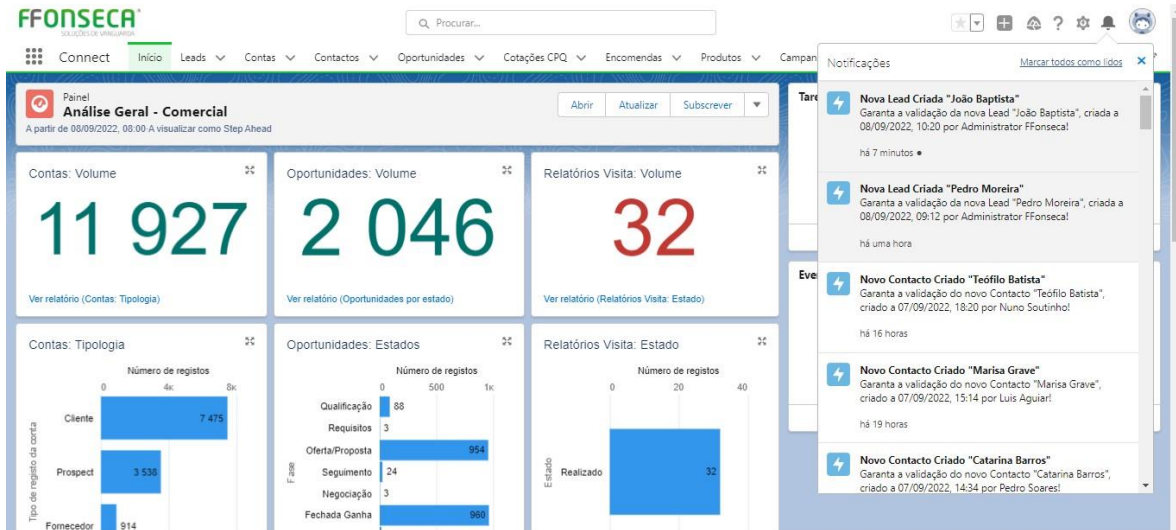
FFONSECA
SOLUÇÕES DE VANGUARDA

Procurar...

Connect Início Leads Contas Contactos Oportunidades Cotações CPQ Encomendas Produtos Campan

Painel
Análise Geral - Comercial
A partir de 08/09/2022, 08:00 A visualizar como Step Ahead

Abrir Atualizar Subscrever

Contas: Volume
11 927
Ver relatório (Contas: Tipologia)

Oportunidades: Volume
2 046
Ver relatório (Oportunidades por estado)

Relatórios Visita: Volume
32
Ver relatório (Relatórios Visita: Estado)

Contas: Tipologia
Número de registos
0 4K 8K
Tipo de registo da conta
Cliente 7 475
Prospect 3 538
Fornecedor 914

Oportunidades: Estados
Número de registos
0 500 1K
Fase
Qualificação 88
Requisitos 3
Oferta/Proposta 954
Seguimento 24
Negociação 3
Fechada Ganha 960

Relatórios Visita: Estado
Número de registos
0 20 40
Estado
Realizado 32

Tare

Eve

Notificações
Marcar todos como lidos

Nova Lead Criada "João Baptista"
Garanta a validação da nova Lead "João Baptista", criada a 08/09/2022, 10:20 por Administrator FFonseca!
há 7 minutos

Nova Lead Criada "Pedro Moreira"
Garanta a validação da nova Lead "Pedro Moreira", criada a 08/09/2022, 09:12 por Administrator FFonseca!
há uma hora

Novo Contacto Criado "Teófilo Batista"
Garanta a validação do novo Contacto "Teófilo Batista", criado a 07/09/2022, 18:20 por Nuno Soutinho!
há 16 horas

Novo Contacto Criado "Marisa Grave"
Garanta a validação do novo Contacto "Marisa Grave", criado a 07/09/2022, 15:14 por Luis Aguiar!
há 19 horas

Novo Contacto Criado "Catarina Barros"
Garanta a validação do novo Contacto "Catarina Barros", criado a 07/09/2022, 14:34 por Pedro Soares!